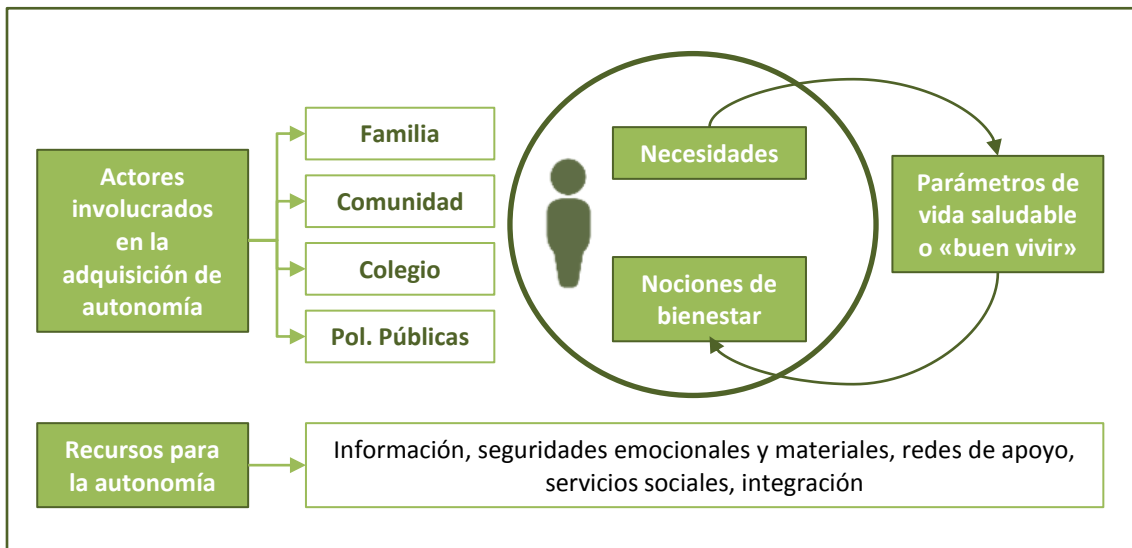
Actores involucrados en la adquisición de autonomía

Familia

Comunidad

Colegio

Pol. Públicas

Necesidades

Nociones de bienestar

Parámetros de vida saludable o «buen vivir»

Recursos para la autonomía

Información, seguridades emocionales y materiales, redes de apoyo, servicios sociales, integración